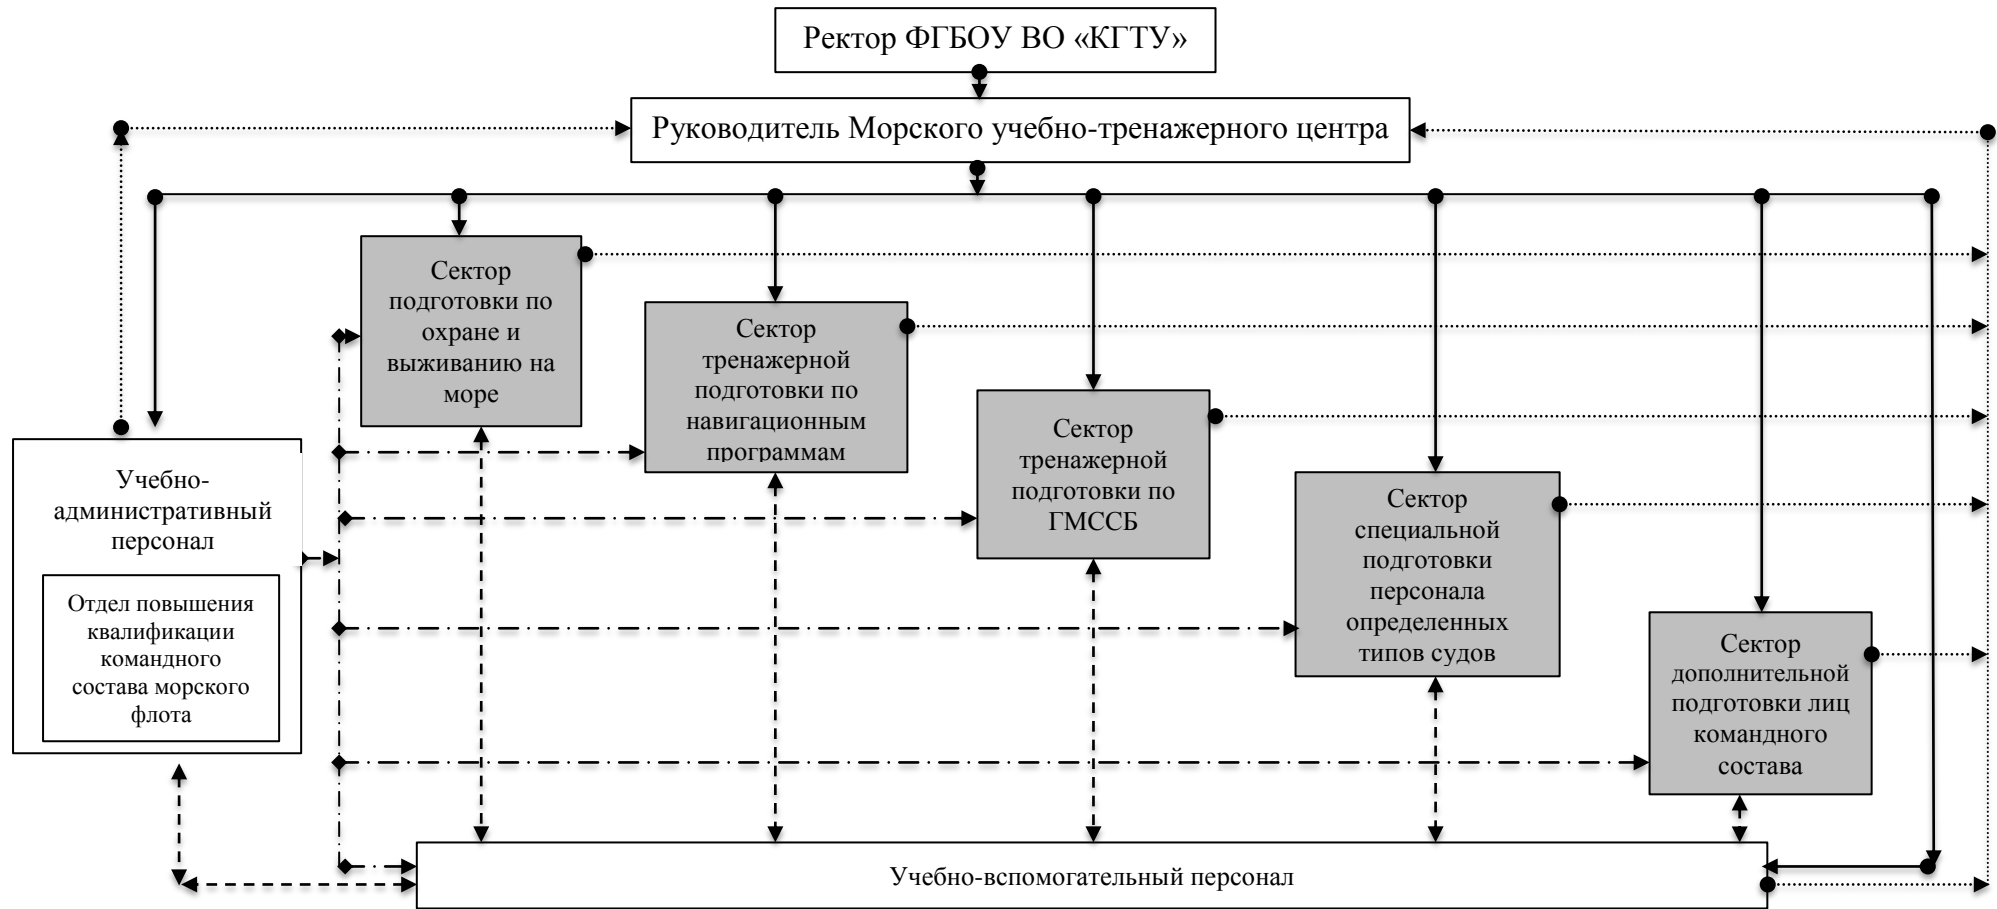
Ректор ФГБОУ ВО «КГТУ»

Руководитель Морского учебно-тренажерного центра

Сектор подготовки по охране и выживанию на море

Сектор тренажерной подготовки по навигационным программам

Сектор тренажерной подготовки по ГМССБ

Сектор специальной подготовки персонала определенных типов судов

Сектор дополнительной подготовки лиц командного состава

Учебно-административный персонал

Отдел повышения квалификации командного состава морского флота

Учебно-вспомогательный персонал